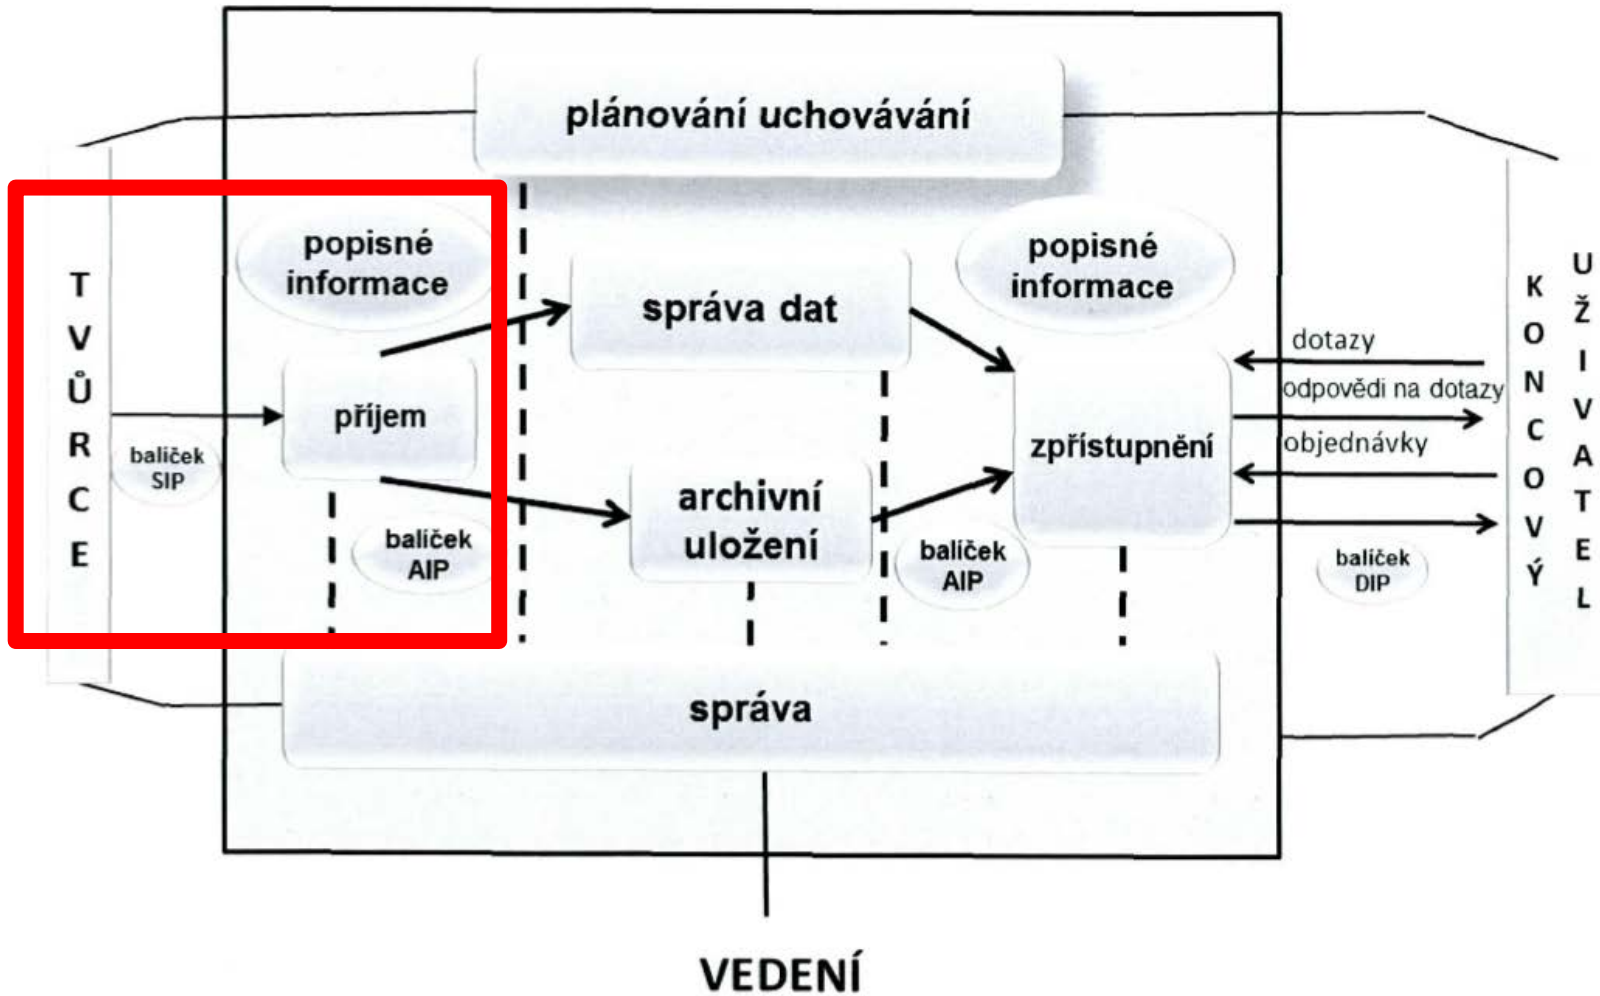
plánování uchovávání

TVŮRCE

balíček SIP

popisné informace

příjem

balíček AIP

správa dat

archivní uložení

balíček AIP

popisné informace

zpřístupnění

dotazy

odpovědi na dotazy

objednávky

balíček DIP

KONCOVÝ

UŽIVATEL

správa

VEDENÍ